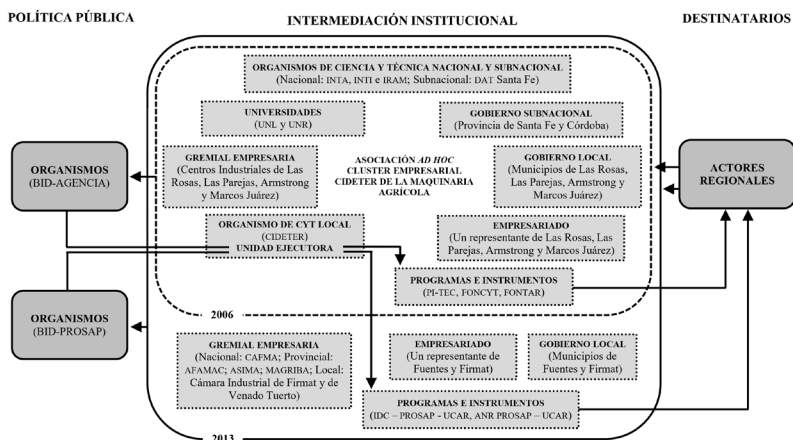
POLÍTICA PÚBLICA

INTERMEDIACIÓN INSTITUCIONAL

DESTINATARIOS

ORGANISMOS DE CIENCIA Y TÉCNICA NACIONAL Y SUBNACIONAL
(Nacional: INTA, INTI e IRAM; Subnacional: DAT Santa Fe)

UNIVERSIDADES
(UNL y UNR)

GOBIERNO SUBNACIONAL
(Provincia de Santa Fe y Córdoba)

ORGANISMOS
(BID-AGENCIA)

GREMIAL EMPRESARIA
(Centros Industriales de Las Rosas, Las Parejas, Armstrong y Marcos Juárez)

ASOCIACIÓN AD HOC
CLUSTER EMPRESARIAL
CIDETER DE LA MAQUINARIA AGRÍCOLA

GOBIERNO LOCAL
(Municipios de Las Rosas, Las Parejas, Armstrong y Marcos Juárez)

ACTORES REGIONALES

ORGANISMO DE CYT LOCAL
(CIDETER)
UNIDAD EJECUTORA

EMPRESARIADO
(Un representante de Las Rosas, Las Parejas, Armstrong y Marcos Juárez)

PROGRAMAS E INSTRUMENTOS
(PI-TEC, FONCYT, FONTAR)

ORGANISMOS
(BID-PROSAP)

2006

GREMIAL EMPRESARIA
(Nacional: CAFMA; Provincial: AFAMAC; ASIMA; MAGRIBA; Local: Cámara Industrial de Firmat y de Venado Tuerto)

EMPRESARIADO
(Un representante de Fuentes y Firmat)

GOBIERNO LOCAL
(Municipios de Fuentes y Firmat)

PROGRAMAS E INSTRUMENTOS
(IDC – PROSAP - UCAR, ANR PROSAP – UCAR)

2013